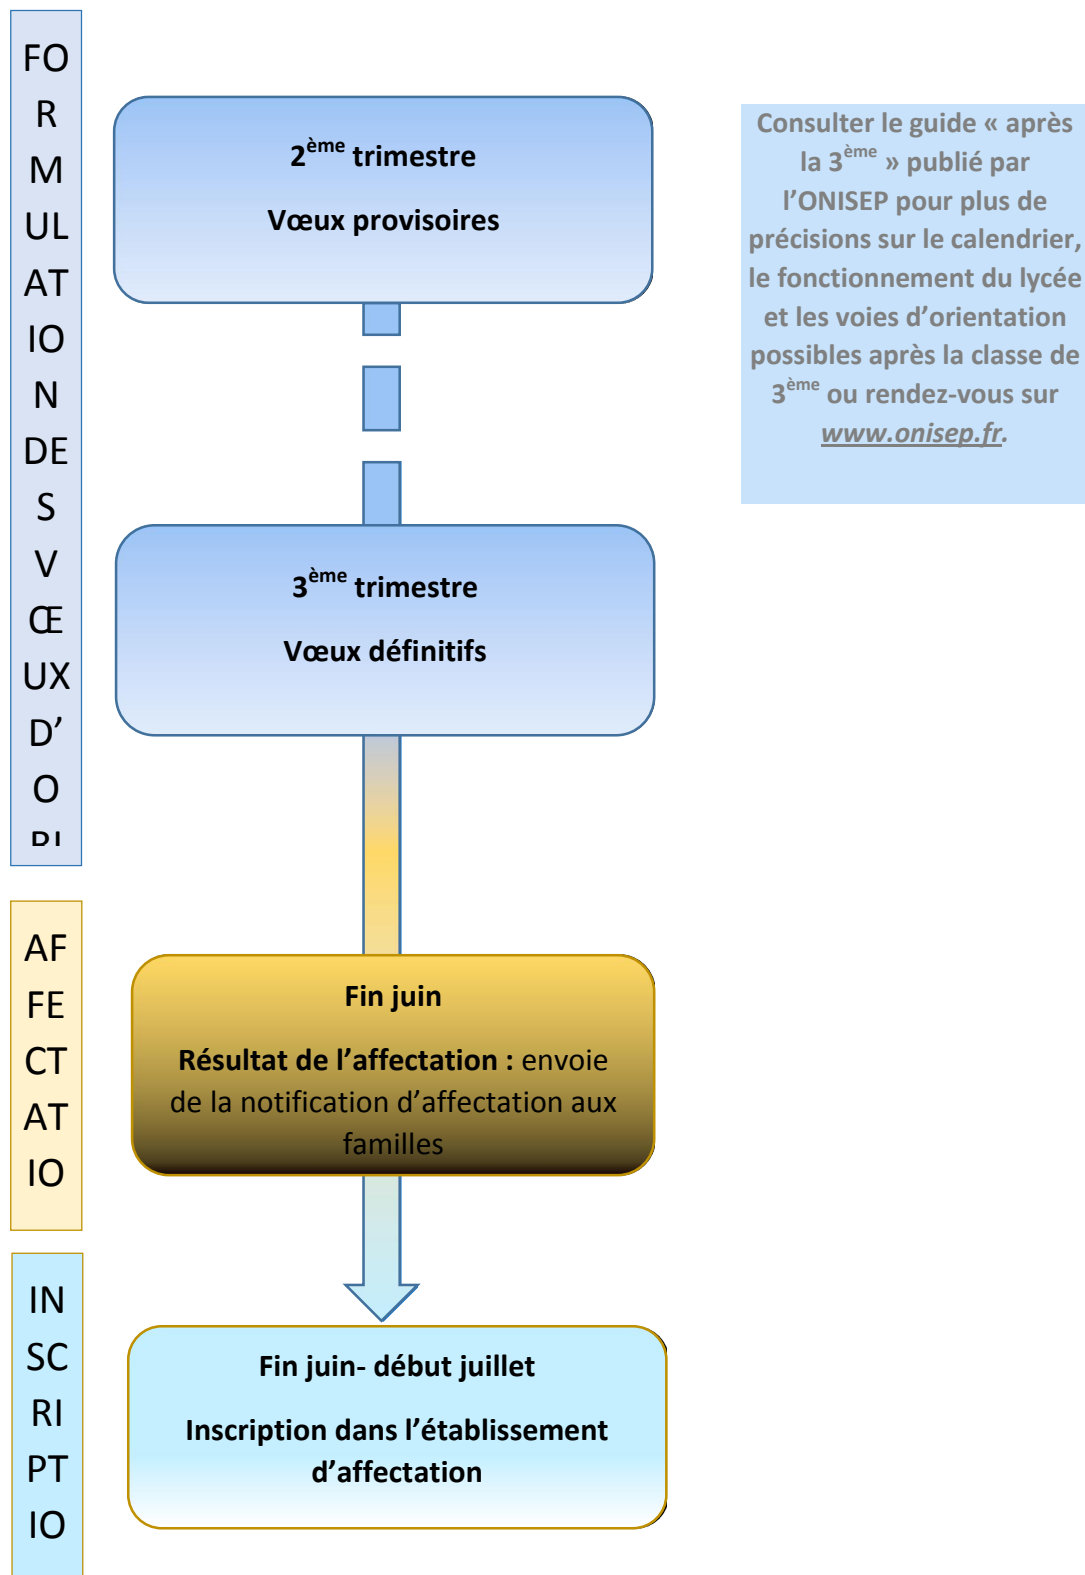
FORMULATION DES VŒUX D'O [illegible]

$2^{ème}$ trimestre

Vœux provisoires

$3^{ème}$ trimestre

Vœux définitifs

AFFECTATIO

Fin juin

Résultat de l'affectation : envoie de la notification d'affectation aux familles

INSCRIPTIO

Fin juin- début juillet

Inscription dans l'établissement d'affectation

Consulter le guide « après la $3^{ème}$ » publié par l'ONISEP pour plus de précisions sur le calendrier, le fonctionnement du lycée et les voies d'orientation possibles après la classe de $3^{ème}$ ou rendez-vous sur www.onisep.fr.